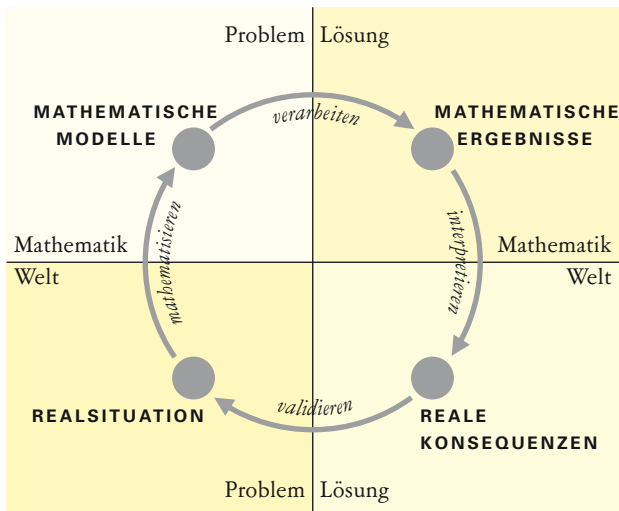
Problem Lösung

MATHEMATISCHE MODELLE

verarbeiten

MATHEMATISCHE ERGEBNISSE

mathematisieren

interpretieren

Mathematik
Welt

Mathematik
Welt

REALSITUATION

validieren

REALE KONSEQUENZEN

Problem Lösung